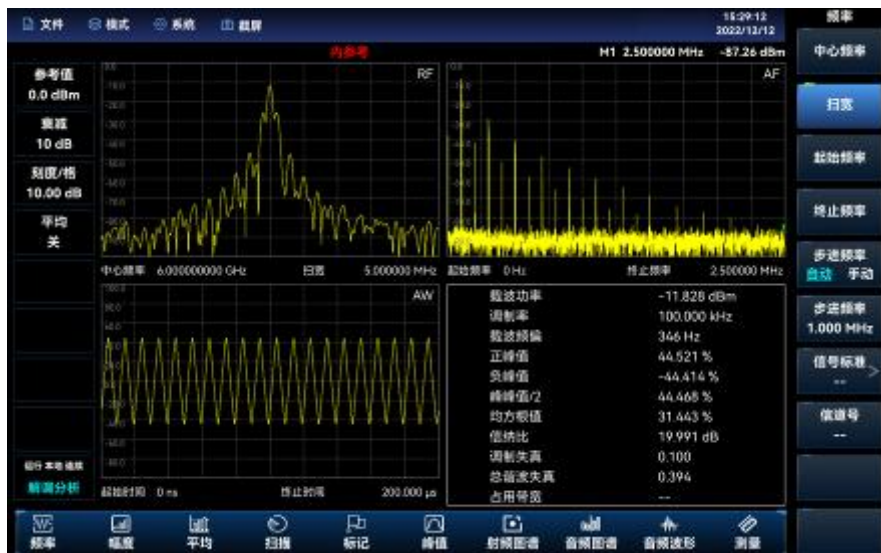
文件 模式 系统 截屏

15:29:12
2022/12/12

频率

内参考

H1 2.500000 MHz -87.26 dBm

中心频率

参考值
0.0 dBm

衰减
10 dB

刻度/格
10.00 dB

平均
关

RF

AF

扫宽

起始频率

终止频率

中心频率 6.000000000 GHz 扫宽 5.000000 MHz

起始频率 0 Hz 终止频率 2.500000 MHz

步进频率
自动 手动

AW

载波功率 -11.828 dBm
调制率 100.000 kHz
载波频偏 346 Hz
正峰值 44.521 %
负峰值 -44.414 %
峰峰值/2 44.468 %
均方根值 31.443 %
信纳比 19.991 dB
调制失真 0.100
总谐波失真 0.394
占用带宽 --

步进频率
1.000 MHz

信号标准
--

信道号
--

运行 本地 通用

解调分析

起始时间 0 ns 终止时间 200.000 µs

频率 幅度 平均 扫描 标记 峰值 射频图谱 音频图谱 音频波形 测量